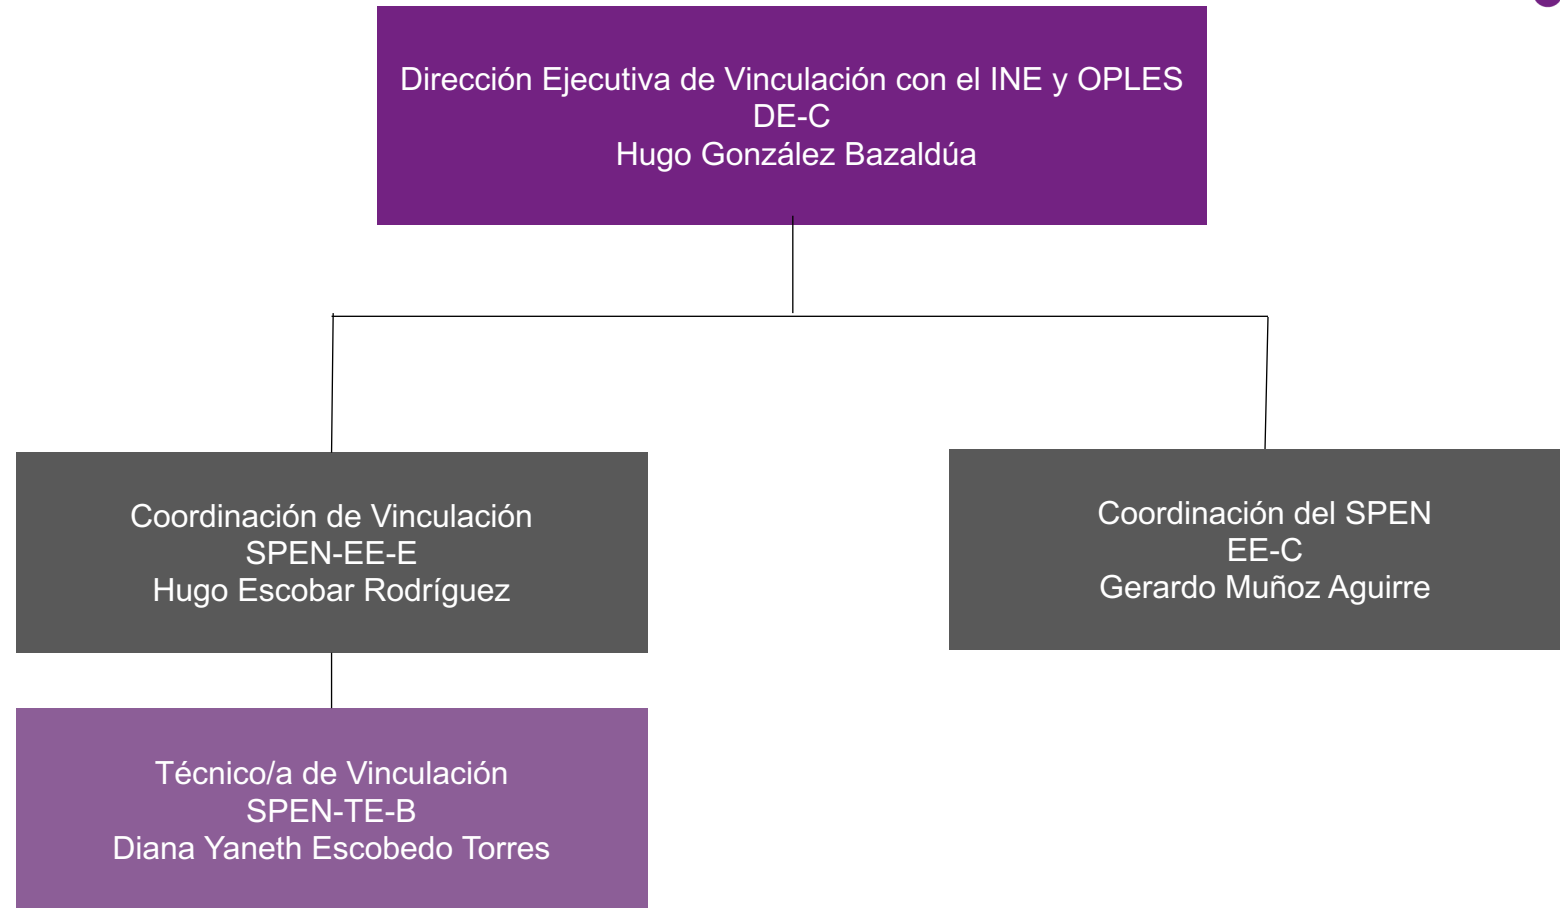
Dirección Ejecutiva de Vinculación con el INE y OPLES
DE-C
Hugo González Bazaldúa

Coordinación de Vinculación
SPEN-EE-E
Hugo Escobar Rodríguez

Coordinación del SPEN
EE-C
Gerardo Muñoz Aguirre

Técnico/a de Vinculación
SPEN-TE-B
Diana Yaneth Escobedo Torres